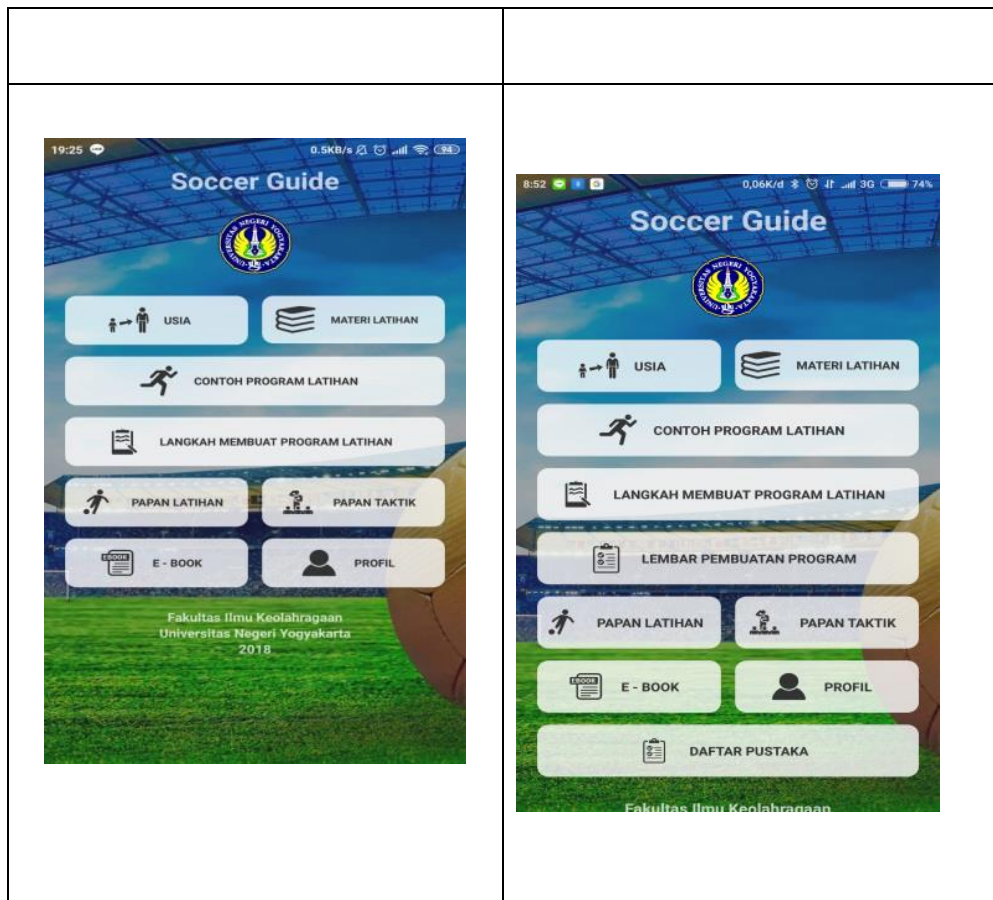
19:25 0.5KB/s 94

Soccer Guide

UNIVERSITAS NEGERI YOGYAKARTA

USIA

MATERI LATIHAN

CONTOH PROGRAM LATIHAN

LANGKAH MEMBUAT PROGRAM LATIHAN

PAPAN LATIHAN

PAPAN TAKTIK

EBOOK E - BOOK

PROFIL

Fakultas Ilmu Keolahragaan
Universitas Negeri Yogyakarta
2018

8:52 0,06K/d 3G 74%

Soccer Guide

UNIVERSITAS NEGERI YOGYAKARTA

USIA

MATERI LATIHAN

CONTOH PROGRAM LATIHAN

LANGKAH MEMBUAT PROGRAM LATIHAN

LEMBAR PEMBUATAN PROGRAM

PAPAN LATIHAN

PAPAN TAKTIK

EBOOK E - BOOK

PROFIL

DAFTAR PUSTAKA

Fakultas Ilmu Keolahragaan